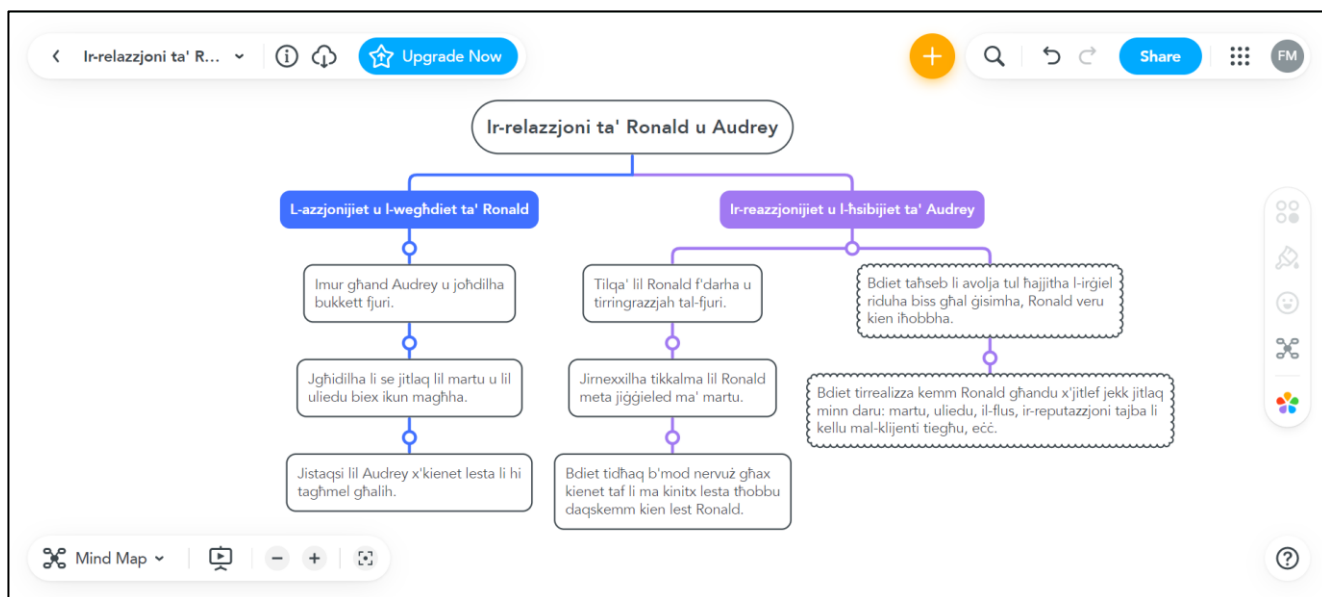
Ir-relazzjoni ta' R...

Upgrade Now

Share

FM

Ir-relazzjoni ta' Ronald u Audrey

L-azzjonijiet u l-wegħdiet ta' Ronald

Imur għand Audrey u joħdilha bukkett fjuri.

Jgħidilha li se jitlaq lil martu u lil uliedu biex ikun magħha.

Jistaqsi lil Audrey x'kienet lesta li hi tagħmel għalih.

Ir-reazzjonijiet u l-ħsibijiet ta' Audrey

Tilqa' lil Ronald f'darha u tirringrazzjah tal-fjuri.

Jirnexxilha tikkalma lil Ronald meta jiġġieled ma' martu.

Bdiet tidħaq b'mod nervuż għax kienet taf li ma kinitx lesta tħobbu daqskemm kien lest Ronald.

Bdiet taħseb li avolja tul ħajjitha l-irġiel riduha biss għal ġisimha, Ronald veru kien iħobbha.

Bdiet tirrealizza kemm Ronald għandu x'jitlef jekk jitlaq minn daru: martu, uliedu, il-flus, ir-reputazzjoni tajba li kellu mal-klijenti tiegħu, eċċ.

Mind Map

?